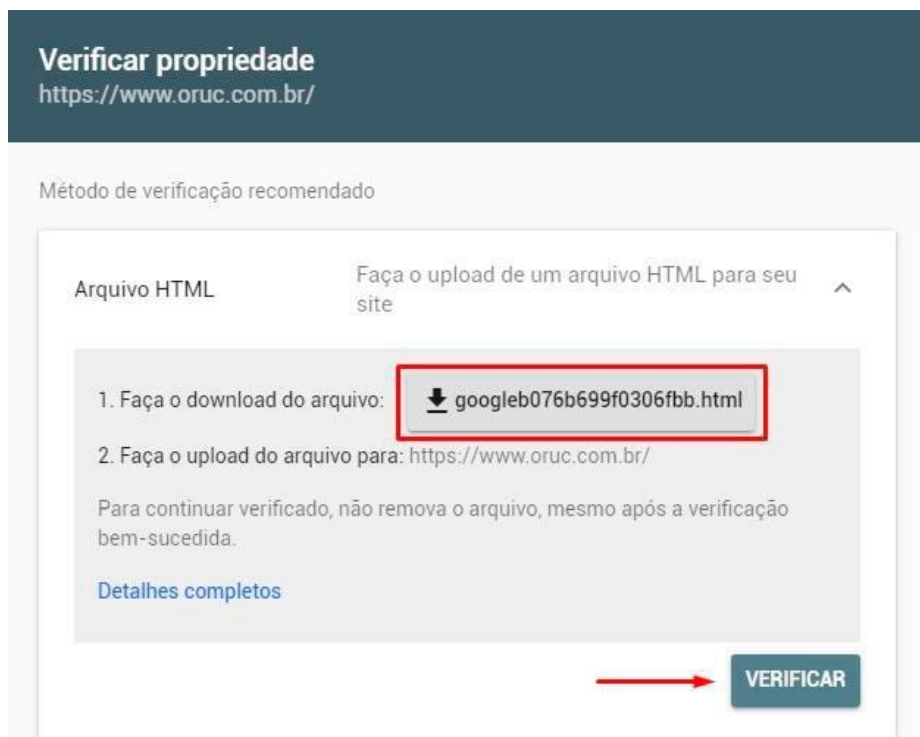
Verificar propriedade
https://www.oruc.com.br/

Método de verificação recomendado

Arquivo HTML

Faça o upload de um arquivo HTML para seu site

1. Faça o download do arquivo: googleb076b699f0306fbb.html

2. Faça o upload do arquivo para: https://www.oruc.com.br/

Para continuar verificado, não remova o arquivo, mesmo após a verificação bem-sucedida.

Detalhes completos

VERIFICAR